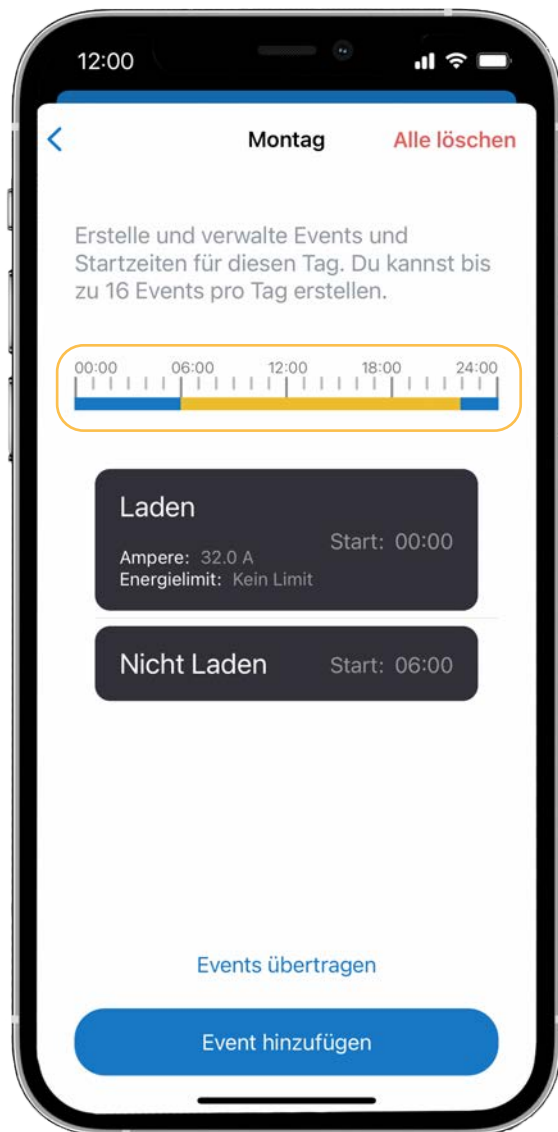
12:00

<

Montag

Alle löschen

Erstelle und verwalte Events und Startzeiten für diesen Tag. Du kannst bis zu 16 Events pro Tag erstellen.

00:00 06:00 12:00 18:00 24:00

Laden

Start: 00:00

Ampere: 32.0 A
Energielimit: Kein Limit

Nicht Laden

Start: 06:00

Events übertragen

Event hinzufügen